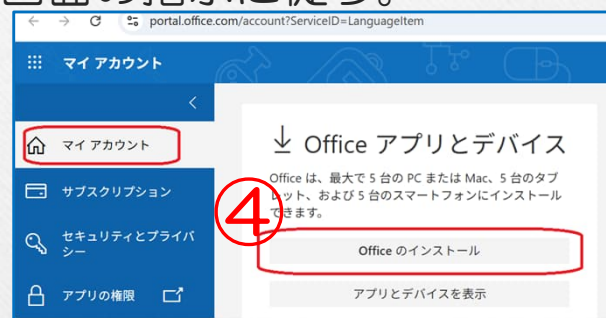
portal.office.com/account?ServiceID=LanguageItem

マイ アカウント

マイ アカウント

サブスクリプション

セキュリティとプライバシー

アプリの権限

Office アプリとデバイス

Office は、最大で 5 台の PC または Mac、5 台のタブレット、および 5 台のスマートフォンにインストールできます。

④

Office のインストール

アプリとデバイスを表示